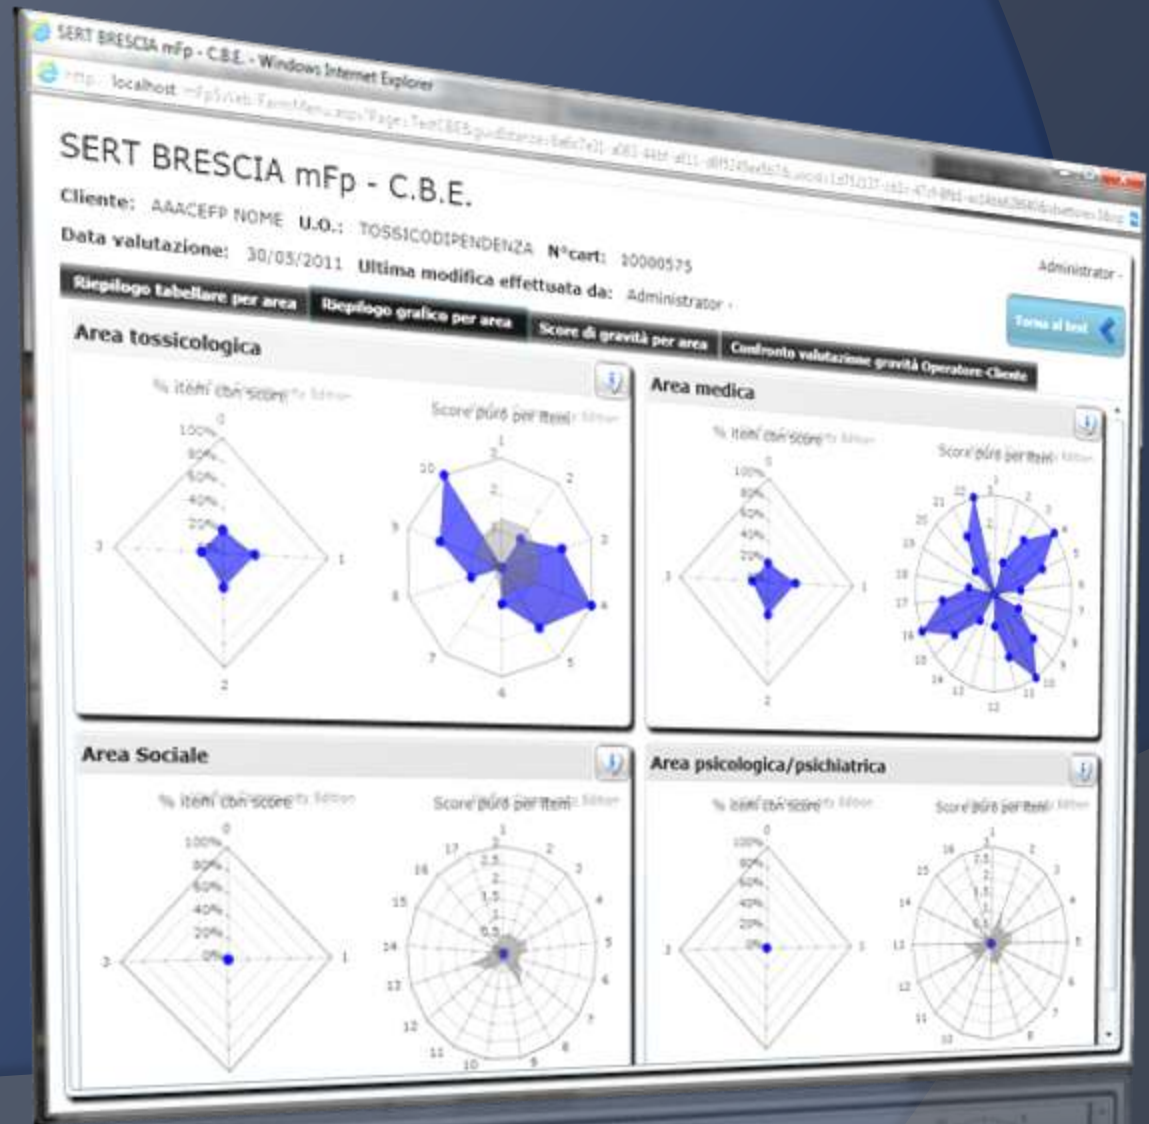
SERT BRESCIA mFp - C.B.E. - Windows Internet Explorer

http://localhost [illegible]

SERT BRESCIA mFp - C.B.E.

Cliente: AAACEFP NOME U.O.: TOSSICODIPENDENZA N°cart: 10000575

Data valutazione: 30/03/2011 Ultima modifica effettuata da: Administrator -

Administrator -

Riepilogo tabellare per area | Riepilogo grafico per area | Score di gravità per area | Confronto valutazione gravità Operatore-Cliente

Torna al test

Area tossicologica

% items con score

Score puro per item

100%
80%
60%
40%
20%
0
1
2
3

1 2 3 4 5 6 7 8 9 10

Area medica

% items con score

Score puro per item

100%
80%
60%
40%
20%
0
1
2
3

1 2 3 4 5 6 7 8 9 10 11 12 13 14 15 16 17 18 19 20 21 22

Area Sociale

% items con score

Score puro per item

100%
80%
60%
40%
20%
0%
0
1
3

2.5 2 1.5 1 0.5

1 2 3 4 5 6 7 8 9 10 11 12 13 14 15 16 17

Area psicologica/psichiatrica

% items con score

Score puro per item

100%
80%
60%
40%
20%
0%
0
1
3

2.5 2 1.5 1 0.5

1 2 3 4 5 7 8 10 11 12 13 14 15 16